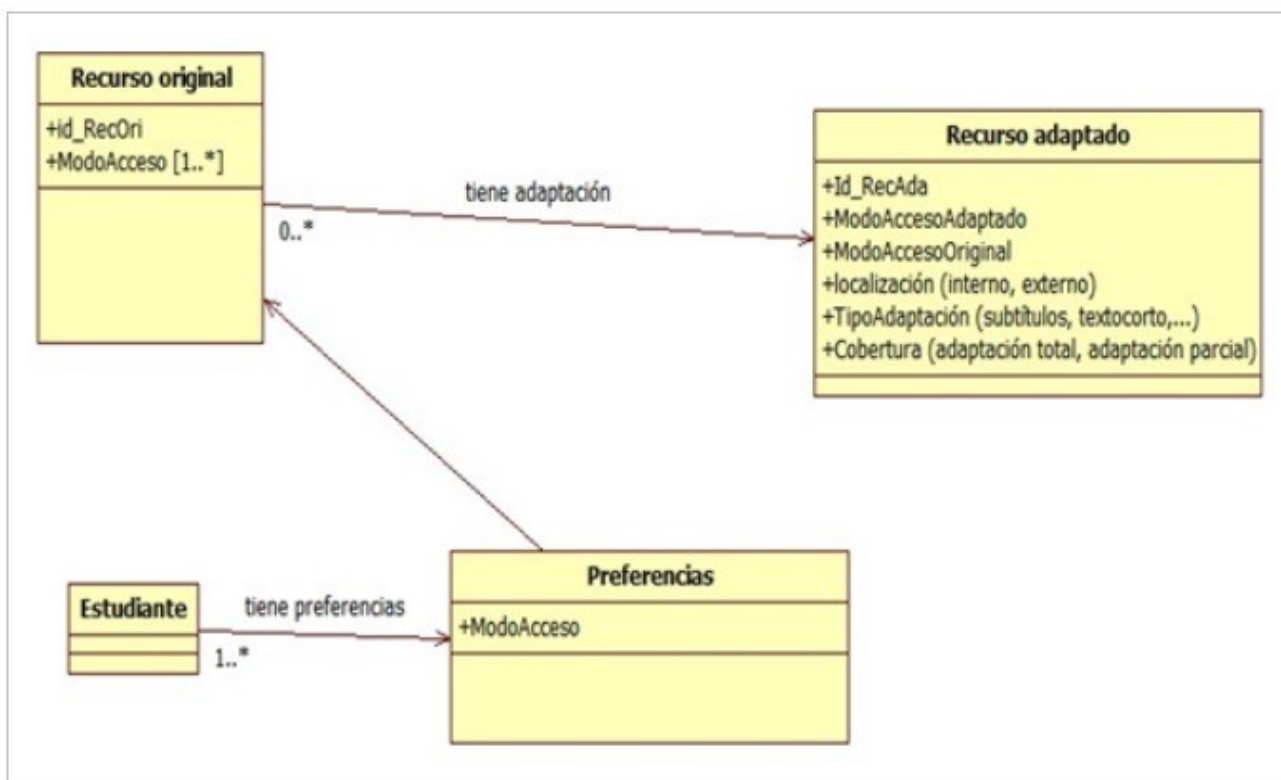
Recurso original

+id_RecOri
+ModoAcceso [1..*]

tiene adaptación

0..*

Recurso adaptado

+Id_RecAda
+ModoAccesoAdaptado
+ModoAccesoOriginal
+localización (interno, externo)
+TipoAdaptación (subtítulos, textocorto,...)
+Cobertura (adaptación total, adaptación parcial)

Estudiante

tiene preferencias

1..*

Preferencias

+ModoAcceso